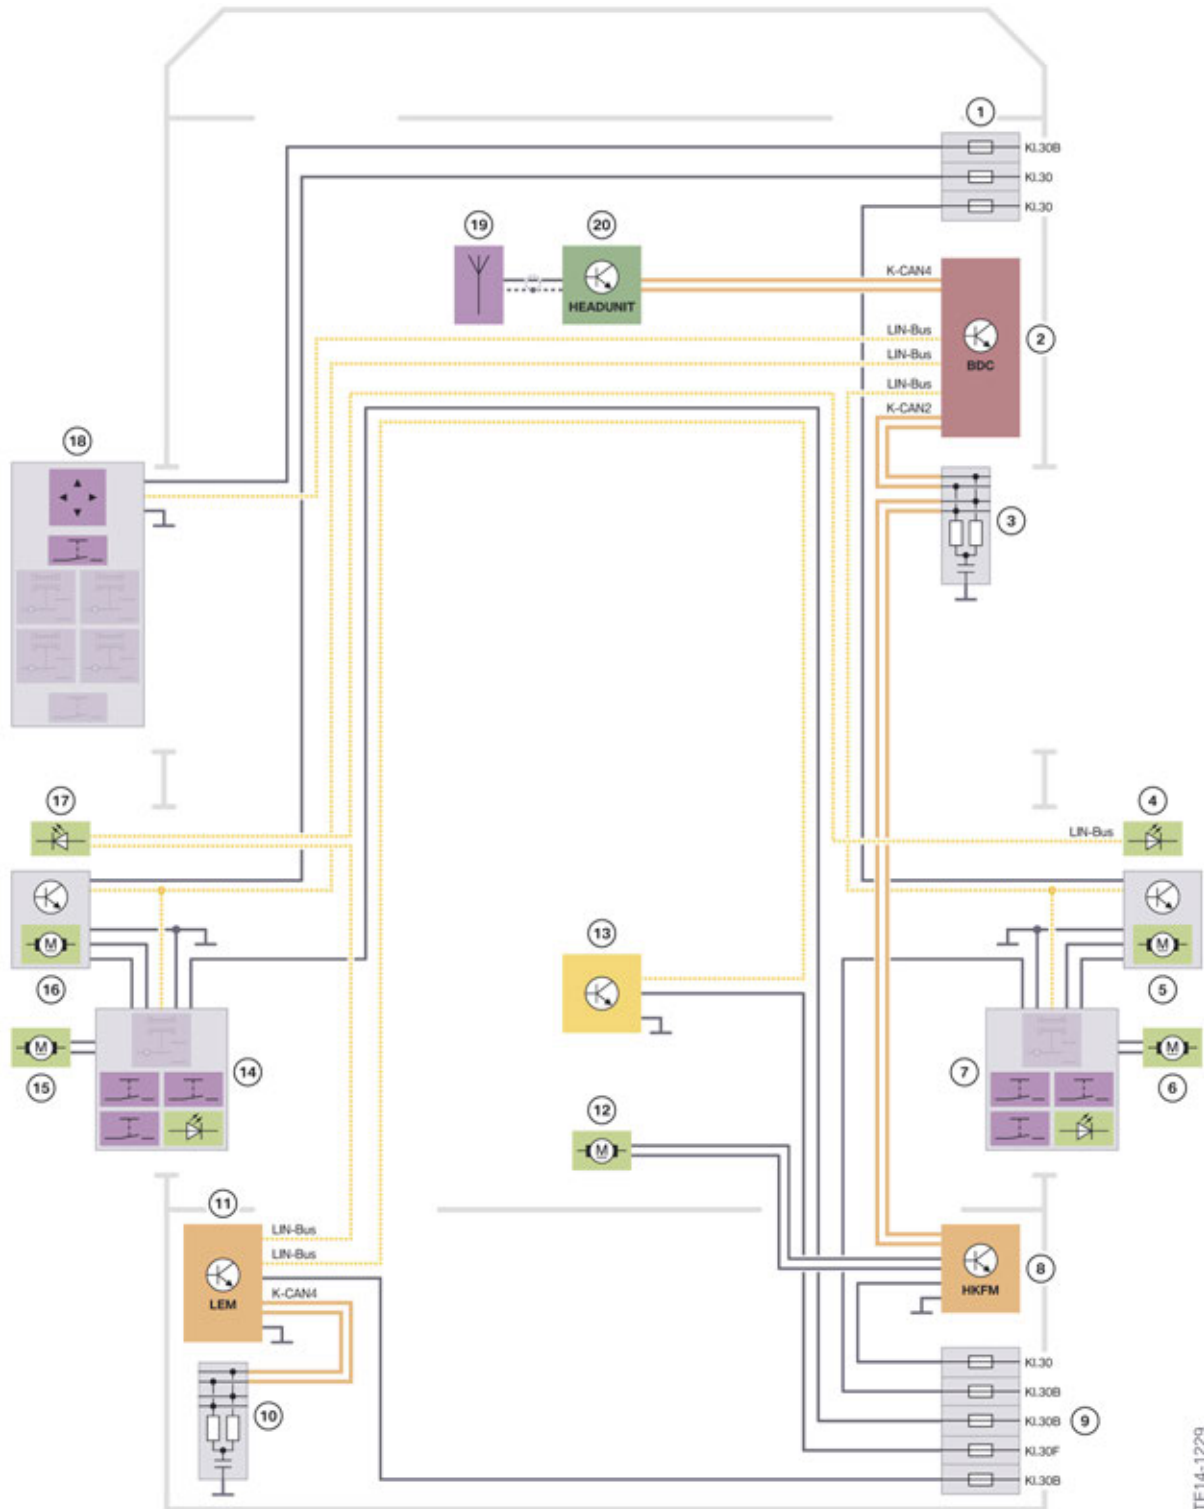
1
Kl.30B
Kl.30
Kl.30
19
20
HEADUNIT
K-CAN4
LIN-Bus
LIN-Bus
LIN-Bus
K-CAN2
BDC
2
18
3
17
4
LIN-Bus
16
5
13
14
7
6
15
12
11
LIN-Bus
LIN-Bus
K-CAN4
LEM
HKFM
8
10
Kl.30
Kl.30B
Kl.30B
9
Kl.30F
Kl.30B
TE14-1229